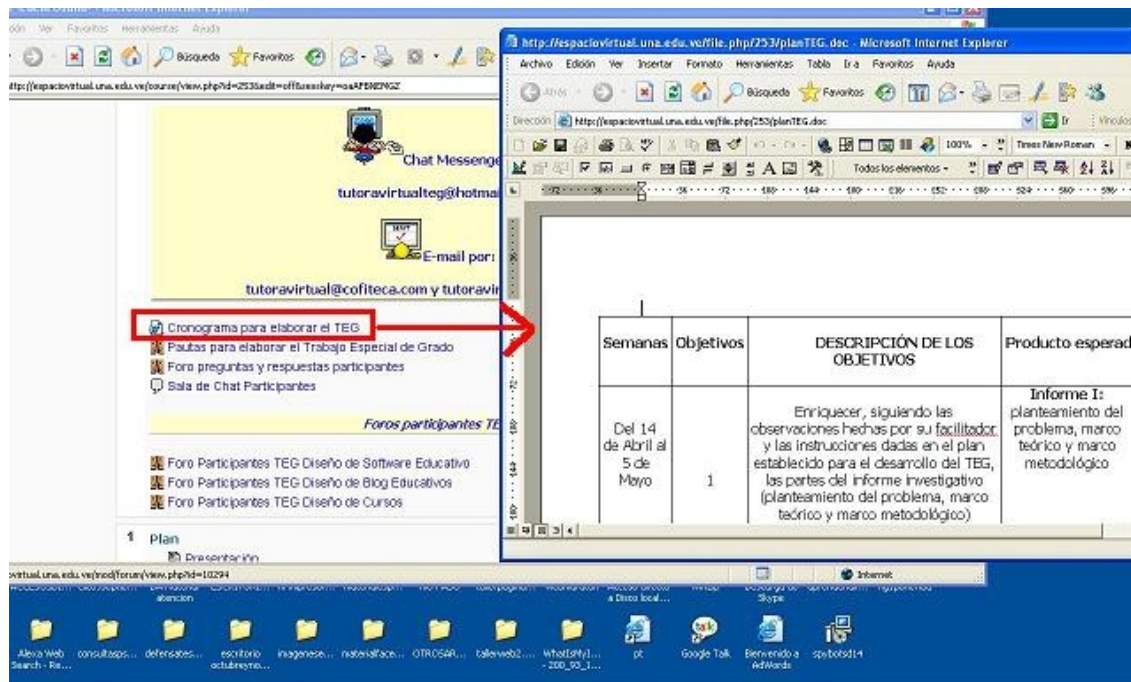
ción Ver Favoritos Herramientas Ayuda

Búsqueda Favoritos

http://espaciovirtual.una.edu.ve/course/view.php?id=253&edit=off&sesskey=oaAFBNEMGZ

Chat Messenge

tutoravirtualteg@hotma

E-mail por:

tutoravirtual@cofiteca.com y tutoravir

Cronograma para elaborar el TEG
Pautas para elaborar el Trabajo Especial de Grado
Foro preguntas y respuestas participantes
Sala de Chat Participantes

Foros participantes TE

Foro Participantes TEG Diseño de Software Educativo
Foro Participantes TEG Diseño de Blog Educativos
Foro Participantes TEG Diseño de Cursos

1 Plan
Presentación

virtual.una.edu.ve/mod/forum/view.php?id=10294

http://espaciovirtual.una.edu.ve/file.php/253/planTEG.doc - Microsoft Internet Explorer

Archivo Edición Ver Insertar Formato Herramientas Tabla Ir a Favoritos Ayuda

Atrás Búsqueda Favoritos

Dirección http://espaciovirtual.una.edu.ve/file.php/253/planTEG.doc Ir Vínculos

100% Times New Roman

Todos los elementos

| Semanas | Objetivos | DESCRIPCIÓN DE LOS OBJETIVOS | Producto esperad |
|---|---|---|---|
| Del 14 de Abril al 5 de Mayo | 1 | Enriquecer, siguiendo las observaciones hechas por su facilitador y las instrucciones dadas en el plan establecido para el desarrollo del TEG, las partes del informe investigativo (planteamiento del problema, marco teórico y marco metodológico) | Informe I: planteamiento del problema, marco teórico y marco metodológico |

Internet

atencion a Disco local... Skype

Alexa Web Search - Re... consultasps... defensates... escritorio octubreyno... imagenese... materialface... OTROSAR... tallerweb2... WhatIsMyI... - 200_93_1... pt Google Talk Bienvenido a AdWords spybotsd14